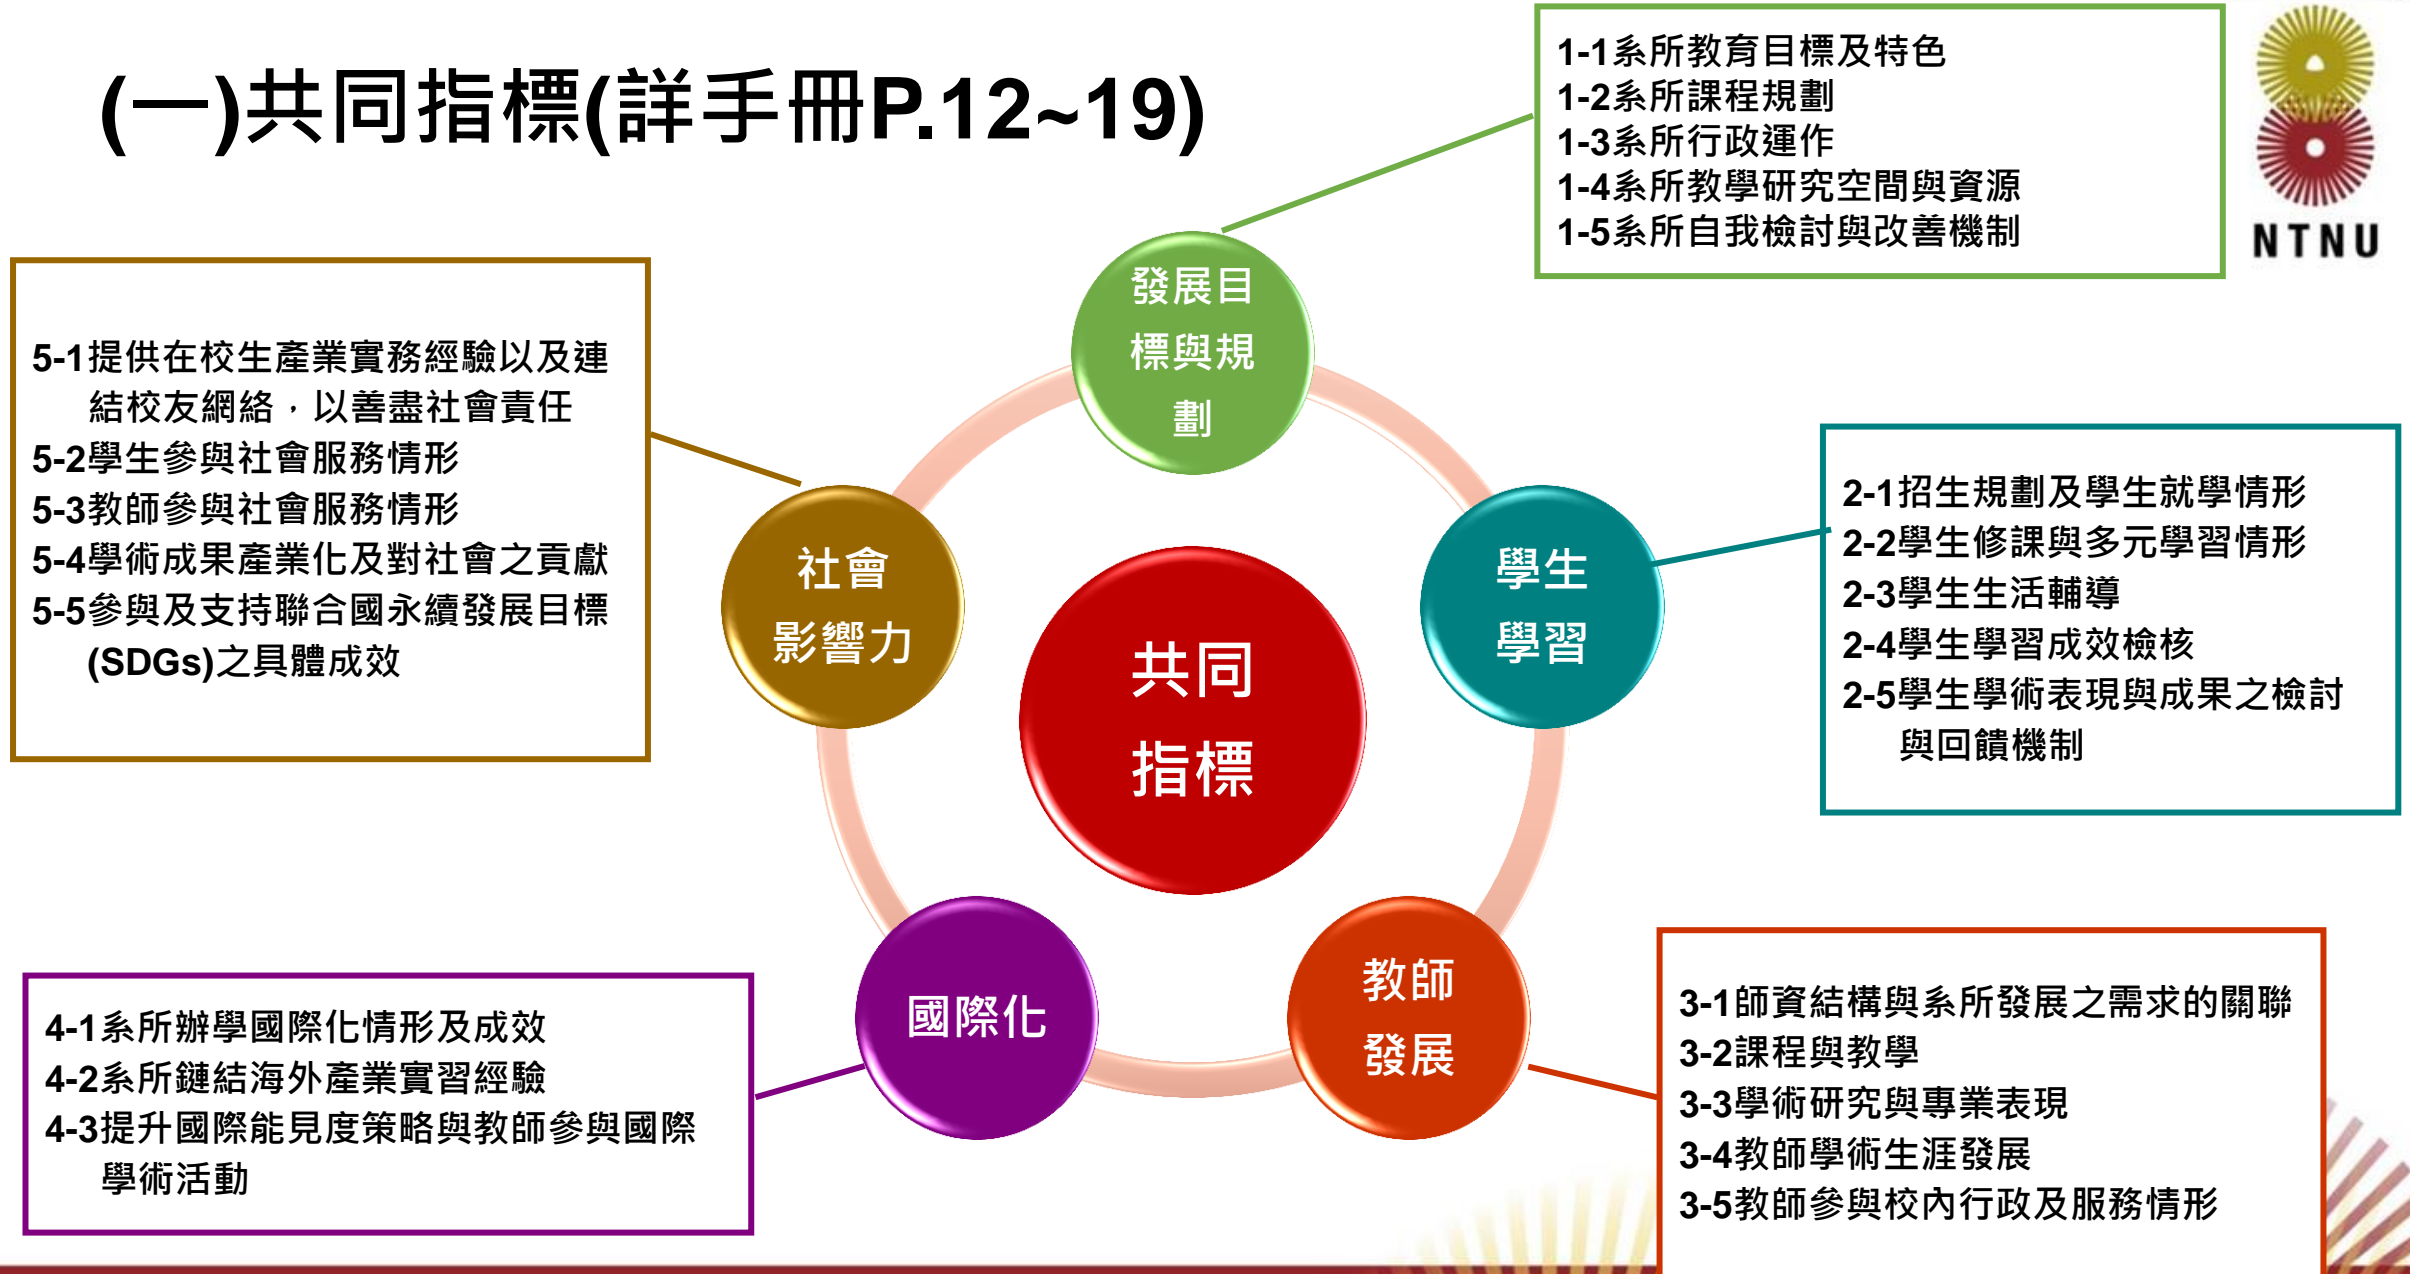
(一)共同指標(詳手冊P.12~19)

1-1系所教育目標及特色
1-2系所課程規劃
1-3系所行政運作
1-4系所教學研究空間與資源
1-5系所自我檢討與改善機制

NTNU

5-1提供在校生產業實務經驗以及連結校友網絡，以善盡社會責任
5-2學生參與社會服務情形
5-3教師參與社會服務情形
5-4學術成果產業化及對社會之貢獻
5-5參與及支持聯合國永續發展目標(SDGs)之具體成效

發展目標與規劃

社會影響力

共同指標

學生學習

2-1招生規劃及學生就學情形
2-2學生修課與多元學習情形
2-3學生生活輔導
2-4學生學習成效檢核
2-5學生學術表現與成果之檢討與回饋機制

國際化

教師發展

4-1系所辦學國際化情形及成效
4-2系所鏈結海外產業實習經驗
4-3提升國際能見度策略與教師參與國際學術活動

3-1師資結構與系所發展之需求的關聯
3-2課程與教學
3-3學術研究與專業表現
3-4教師學術生涯發展
3-5教師參與校內行政及服務情形